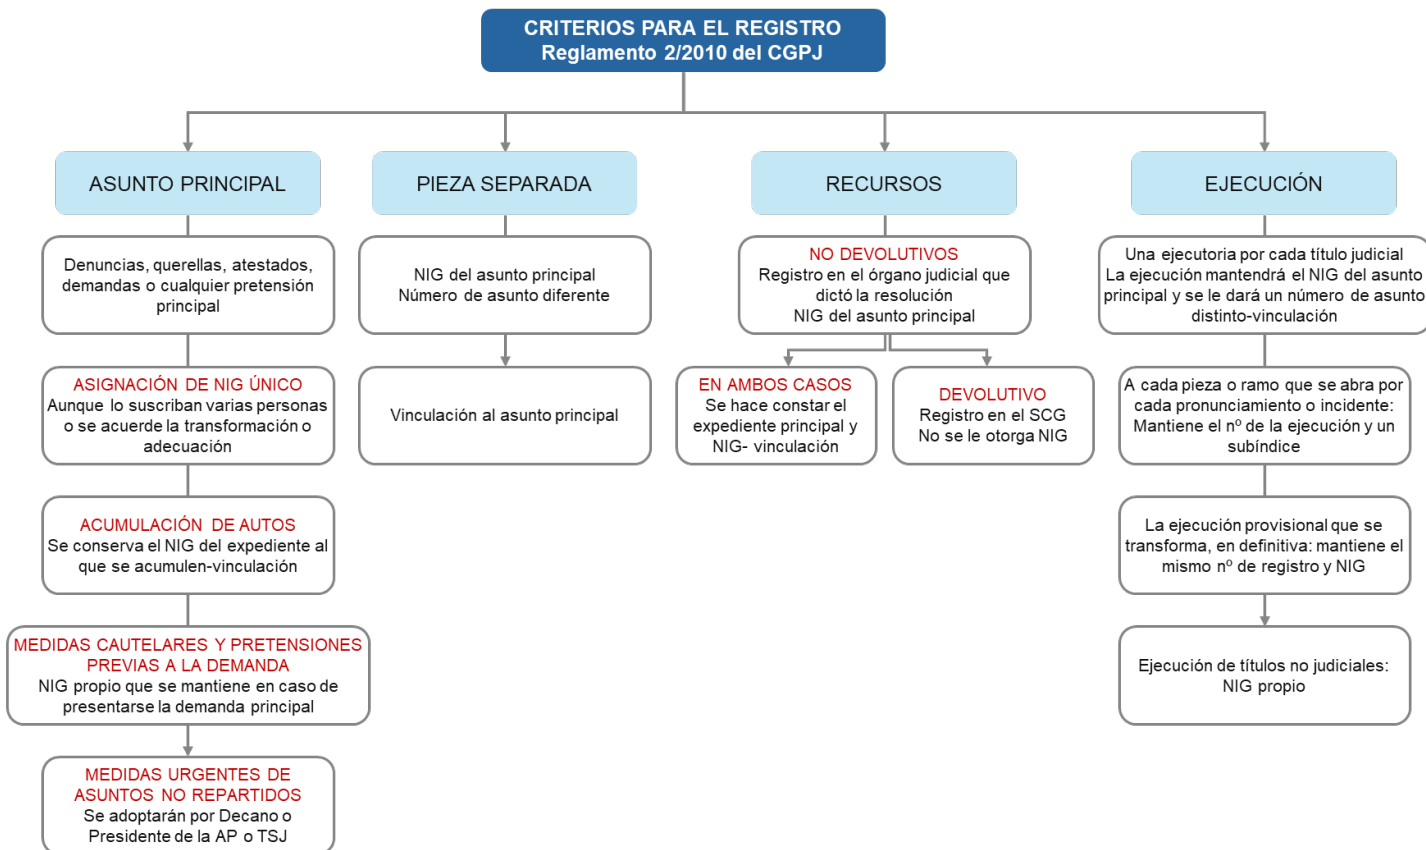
CRITERIOS PARA EL REGISTRO
Reglamento 2/2010 del CGPJ

ASUNTO PRINCIPAL

Denuncias, querellas, atestados, demandas o cualquier pretensión principal

ASIGNACIÓN DE NIG ÚNICO
Aunque lo suscriban varias personas o se acuerde la transformación o adecuación

ACUMULACIÓN DE AUTOS
Se conserva el NIG del expediente al que se acumulen-vinculación

MEDIDAS CAUTELARES Y PRETENSIONES PREVIAS A LA DEMANDA
NIG propio que se mantiene en caso de presentarse la demanda principal

MEDIDAS URGENTES DE ASUNTOS NO REPARTIDOS
Se adoptarán por Decano o Presidente de la AP o TSJ

PIEZA SEPARADA

NIG del asunto principal
Número de asunto diferente

Vinculación al asunto principal

RECURSOS

NO DEVOLUTIVOS
Registro en el órgano judicial que dictó la resolución
NIG del asunto principal

EN AMBOS CASOS
Se hace constar el expediente principal y NIG- vinculación

DEVOLUTIVO
Registro en el SCG
No se le otorga NIG

EJECUCIÓN

Una ejecutoria por cada título judicial
La ejecución mantendrá el NIG del asunto principal y se le dará un número de asunto distinto-vinculación

A cada pieza o ramo que se abra por cada pronunciamiento o incidente: Mantiene el nº de la ejecución y un subíndice

La ejecución provisional que se transforma, en definitiva: mantiene el mismo nº de registro y NIG

Ejecución de títulos no judiciales: NIG propio